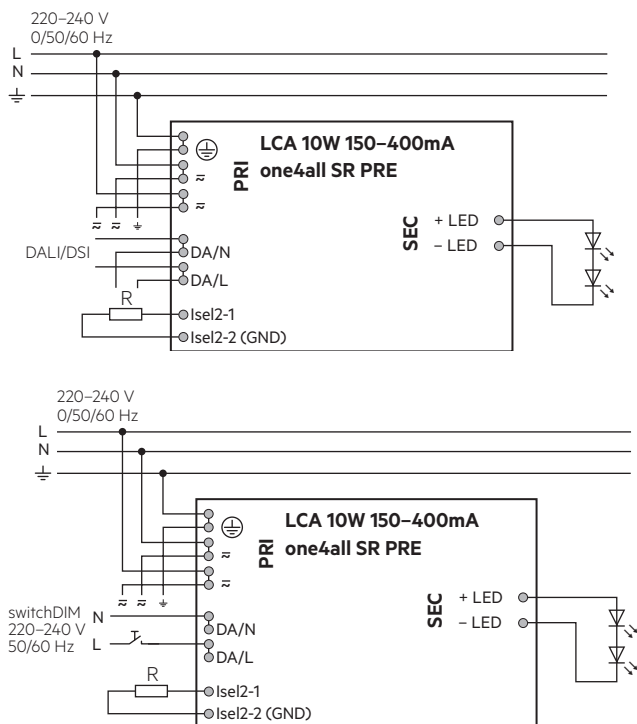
220–240 V
0/50/60 Hz
L
N
⏚

LCA 10W 150–400mA
one4all SR PRE
PRI
⏚
≈
≈
≈ ≈ ⏚
SEC
+ LED
– LED
DALI/DSI
DA/N
DA/L
R
Isel2-1
Isel2-2 (GND)

220–240 V
0/50/60 Hz
L
N
⏚

LCA 10W 150–400mA
one4all SR PRE
PRI
⏚
≈
≈
≈ ≈ ⏚
SEC
+ LED
– LED
switchDIM
220–240 V
50/60 Hz
N
L
DA/N
DA/L
R
Isel2-1
Isel2-2 (GND)